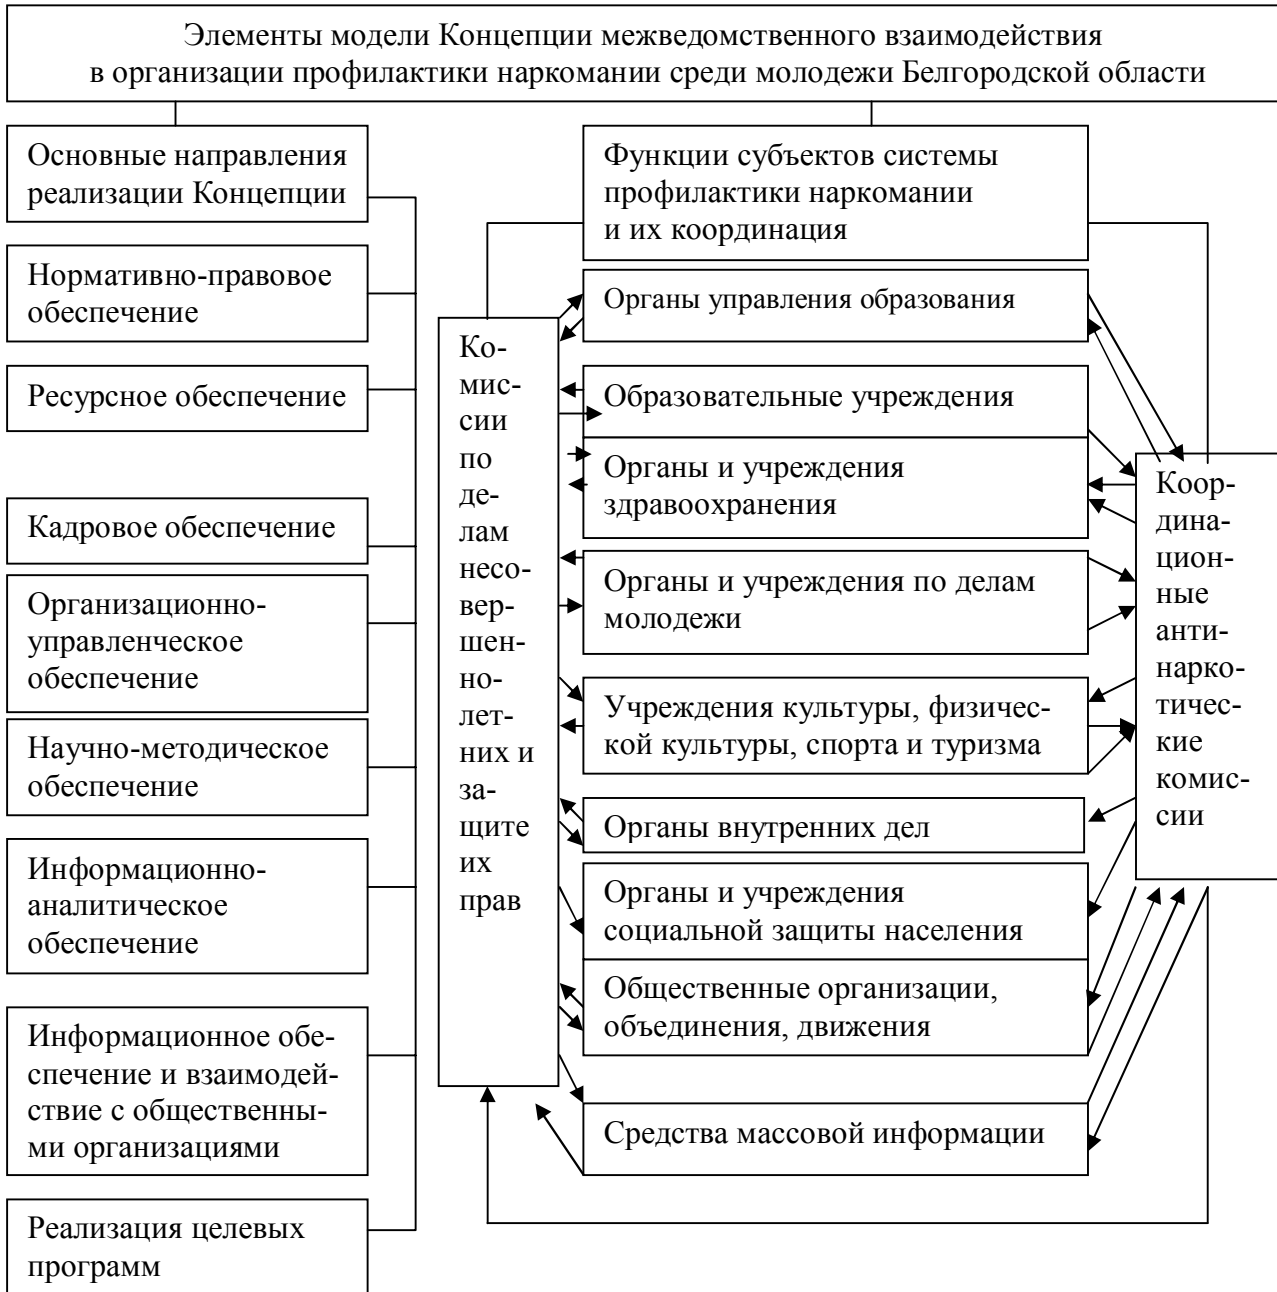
Элементы модели Концепции межведомственного взаимодействия в организации профилактики наркомании среди молодежи Белгородской области

Основные направления реализации Концепции

Нормативно-правовое обеспечение

Ресурсное обеспечение

Кадровое обеспечение

Организационно-управленческое обеспечение

Научно-методическое обеспечение

Информационно-аналитическое обеспечение

Информационное обеспечение и взаимодействие с общественными организациями

Реализация целевых программ

Функции субъектов системы профилактики наркомании и их координация

Комиссии по делам несовершеннолетних и защите их прав

Органы управления образования

Образовательные учреждения

Органы и учреждения здравоохранения

Органы и учреждения по делам молодежи

Учреждения культуры, физической культуры, спорта и туризма

Органы внутренних дел

Органы и учреждения социальной защиты населения

Общественные организации, объединения, движения

Средства массовой информации

Координационные антинаркотические комиссии